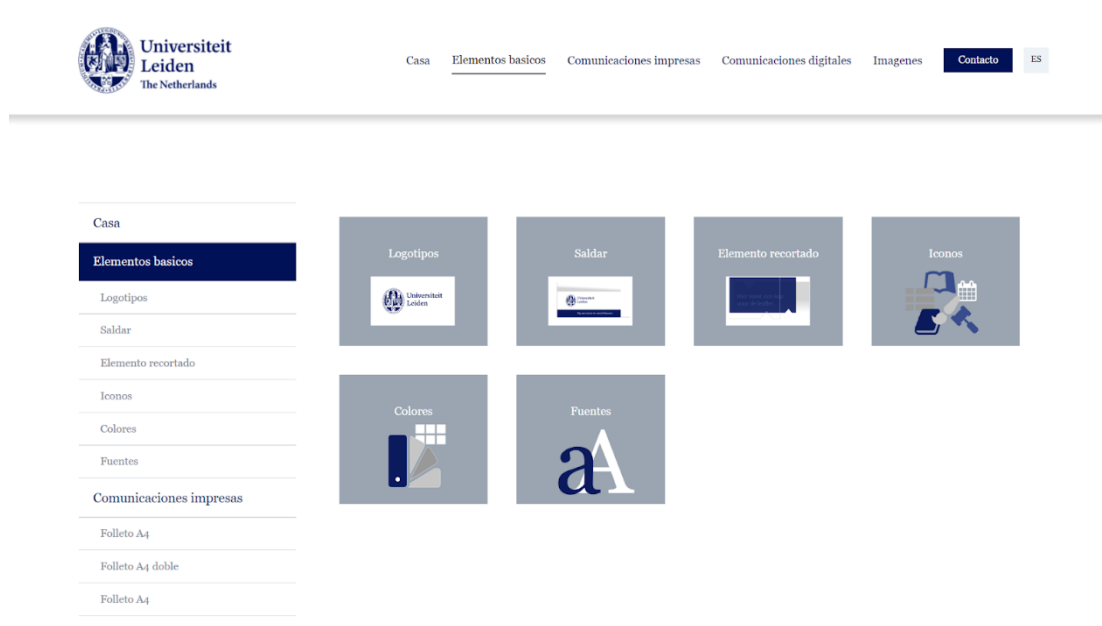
Universiteit
Leiden
The Netherlands

Casa Elementos basicos Comunicaciones impresas Comunicaciones digitales Imagenes Contacto ES

Casa
Elementos basicos
Logotipos
Saldar
Elemento recortado
Iconos
Colores
Fuentes
Comunicaciones impresas
Folleto A4
Folleto A4 doble
Folleto A4

Logotipos
Universiteit
Leiden

Saldar
Universiteit
Leiden
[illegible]

Elemento recortado
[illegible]

Iconos

Colores

Fuentes
aA